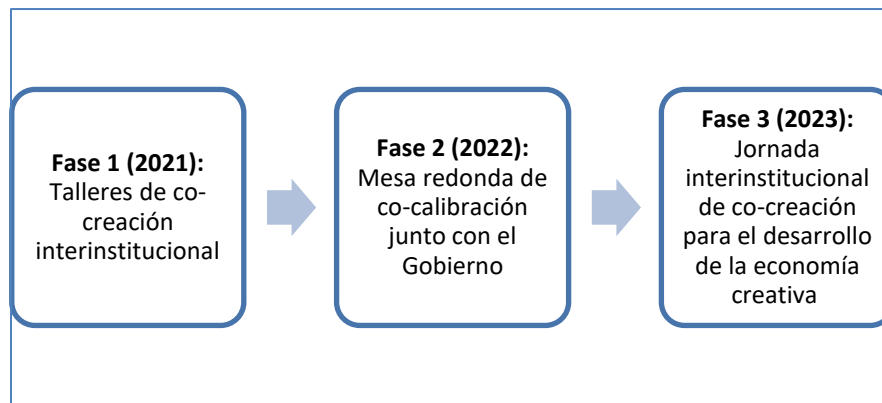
**Fase 1 (2021):** Talleres de co-creación interinstitucional

**Fase 2 (2022):** Mesa redonda de co-calibración junto con el Gobierno

**Fase 3 (2023):** Jornada interinstitucional de co-creación para el desarrollo de la economía creativa